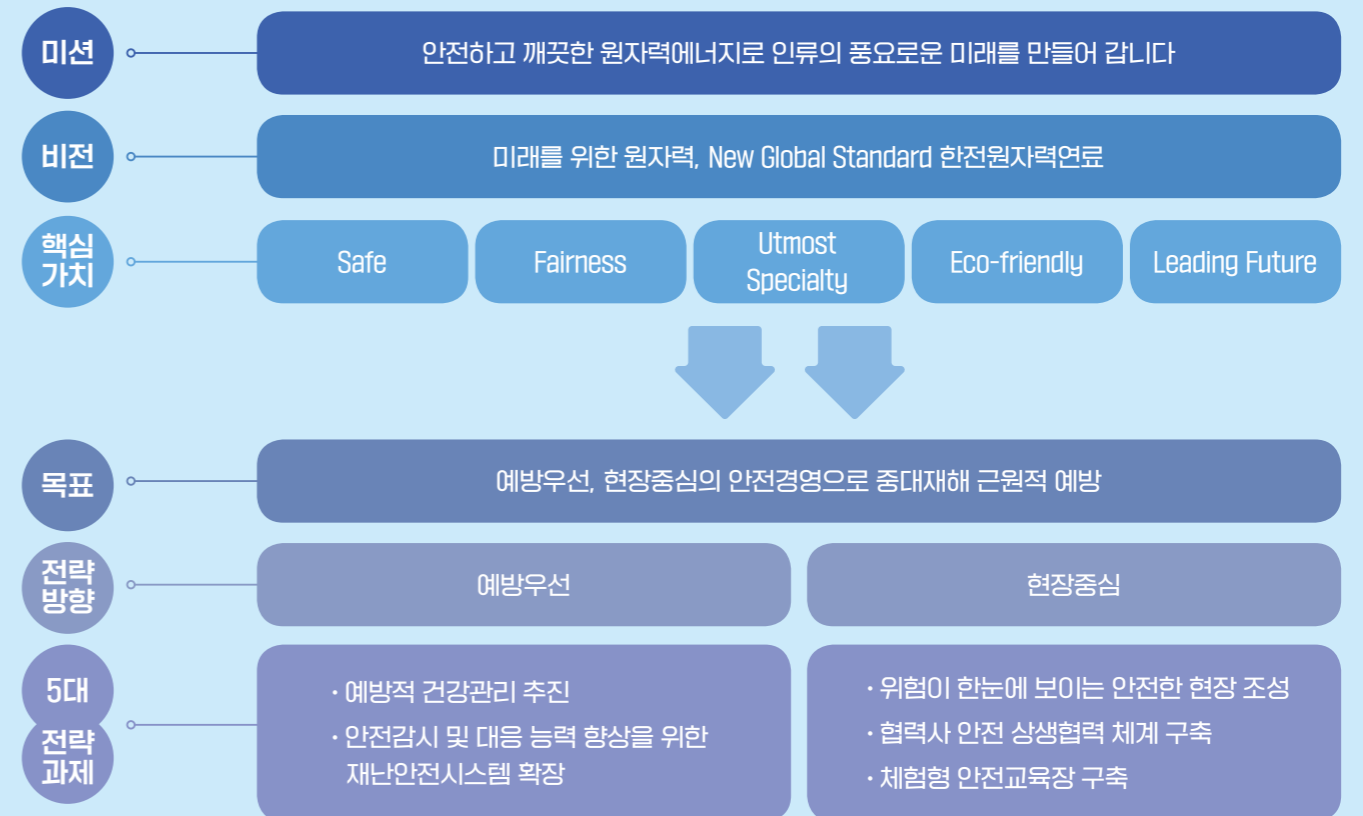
미션

안전하고 깨끗한 원자력에너지로 인류의 풍요로운 미래를 만들어 갑니다

비전

미래를 위한 원자력, New Global Standard 한전원자력연료

핵심가치

Safe

Fairness

Utmost Specialty

Eco-friendly

Leading Future

목표

예방우선, 현장중심의 안전경영으로 중대재해 근원적 예방

전략방향

예방우선

현장중심

5대 전략과제

· 예방적 건강관리 추진

· 안전감시 및 대응 능력 향상을 위한 재난안전시스템 확장

· 위험이 한눈에 보이는 안전한 현장 조성

· 협력사 안전 상생협력 체계 구축

· 체험형 안전교육장 구축